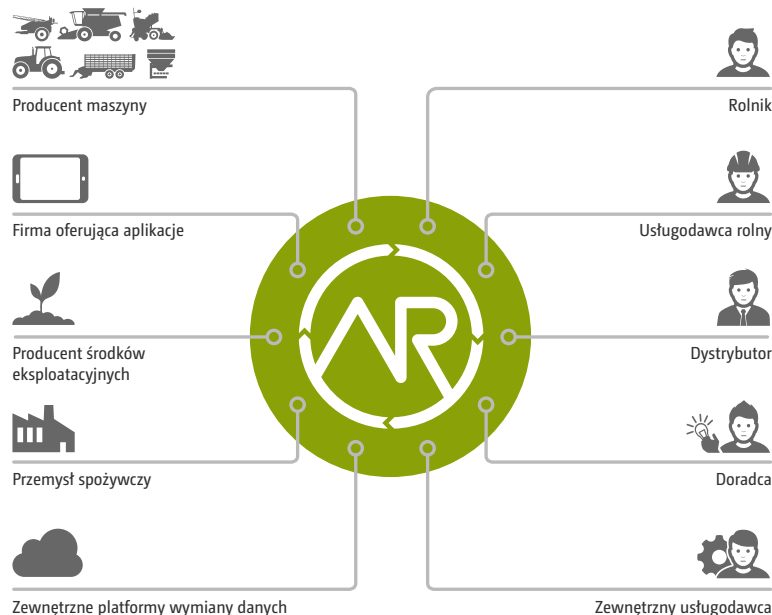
Producent maszyny

Firma oferująca aplikacje

Producent środków eksploatacyjnych

Przemysł spożywczy

Zewnętrzne platformy wymiany danych

Rolnik

Usługodawca rolny

Dystrybutor

Doradca

Zewnętrzny usługodawca